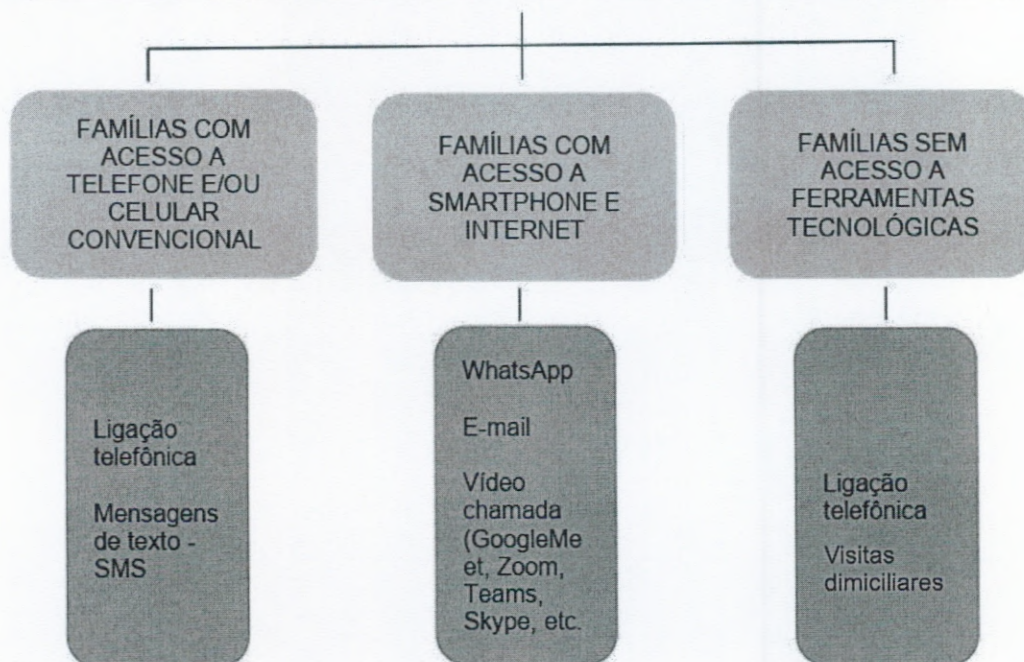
FAMÍLIAS COM ACESSO A TELEFONE E/OU CELULAR CONVENCIONAL

Ligação telefônica

Mensagens de texto - SMS

FAMÍLIAS COM ACESSO A SMARTPHONE E INTERNET

WhatsApp

E-mail

Vídeo chamada (GoogleMeet, Zoom, Teams, Skype, etc.

FAMÍLIAS SEM ACESSO A FERRAMENTAS TECNOLÓGICAS

Ligação telefônica

Visitas dimiciliares